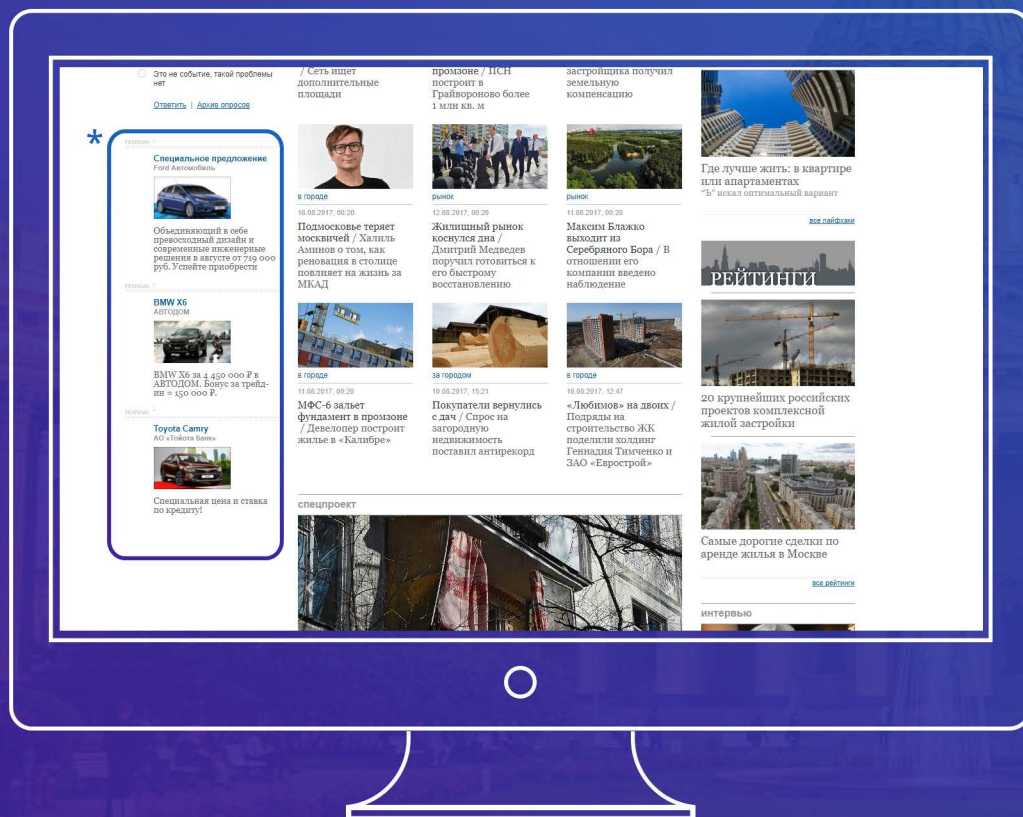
Это не событие, такой проблемы нет

Ответить | Архив опросов

*

РЕКЛАМА

Специальное предложение
Ford Автомобиль

Объединяющий в себе превосходный дизайн и современные инженерные решения в августе от 719 000 руб. Успейте приобрести

РЕКЛАМА

BMW X6
АВТОДОМ

BMW X6 за 4 450 000 ₽ в АВТОДОМ. Бонус за трейд-ин = 150 000 ₽.

РЕКЛАМА

Toyota Camry
АО «Тойота банк»

Специальная цена и ставка по кредиту!

/ Сеть ищет дополнительные площади

промзоне / ПСН построит в Грайвороново более 1 млн кв. м

застройщика получил земельную компенсацию

в городе
16.08.2017, 00:20
Подмосковье теряет москвичей / Халиль Аминов о том, как реновация в столице повлияет на жизнь за МКАД

рынок
12.08.2017, 00:20
Жилищный рынок коснулся дна / Дмитрий Медведев поручил готовиться к его быстрому восстановлению

рынок
11.08.2017, 00:20
Максим Блажко выходит из Серебряного Бора / В отношении его компании введено наблюдение

в городе
11.08.2017, 00:20
МФС-6 зальет фундамент в промзоне / Девелопер построит жилье в «Калибре»

за городом
10.08.2017, 15:21
Покупатели вернулись с дач / Спрос на загородную недвижимость поставил антирекорд

в городе
10.08.2017, 12:47
«Любимов» на двоих / Подряды на строительство ЖК поделили холдинг Геннадия Тимченко и ЗАО «Евространой»

спецпроект

Где лучше жить: в квартире или апартаментах
"Ъ" искал оптимальный вариант

все лайфхаки

РЕЙТИНГИ

20 крупнейших российских проектов комплексной жилой застройки

Самые дорогие сделки по аренде жилья в Москве

все рейтинги

интервью